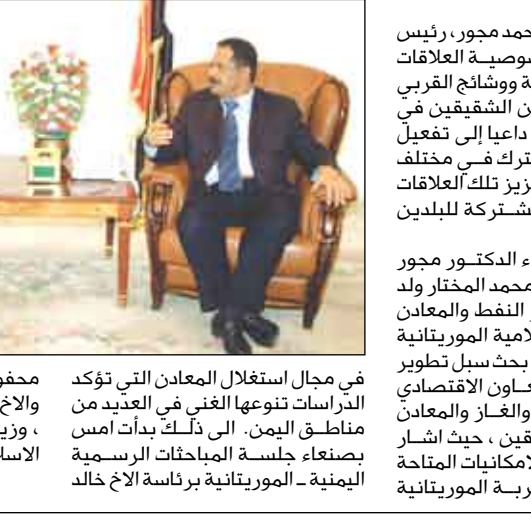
حمد مجور، رئيس موصيـة العلاقات ة ووشائج القربي ن الشقيقين في داعيا إلى تفعيل ترك فـي مختلف زيز تلك العلاقات شـتركة للبلدين

ء الدكتـور مجور محمد المختار ولد النفط والمعادن لامية الموريتانية بحث سبل تطوير ـاون الاقتصادي والغـاز والمعادن قين ، حيث اشـار لامكانيات المتاحة ـربـة الموريتانية

في مجال استغلال المعادن التي تؤكد الدراسات تنوعها الغني في العديد من مناطــق اليمن. الى ذلـك بدأت امس بصنعاء جلسـة المباحثات الرسـمية اليمنية ـ الموريتانية برئاسة الاخ خالد

محفو والاخ ، وزي الاسا